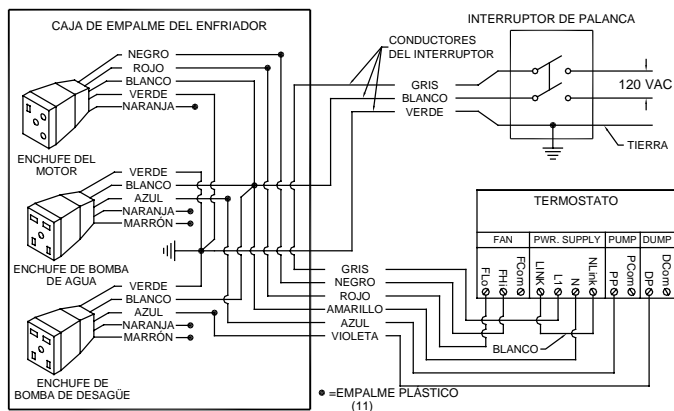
CAJA DE EMPALME DEL ENFRIADOR

NEGRO
ROJO
BLANCO
VERDE
NARANJA

ENCHUFE DEL MOTOR

VERDE
BLANCO
AZUL
NARANJA
MARRÓN

ENCHUFE DE BOMBA DE AGUA

VERDE
BLANCO
AZUL
NARANJA
MARRÓN

ENCHUFE DE BOMBA DE DESAGÜE

CONDUCTORES DEL INTERRUPTOR

INTERRUPTOR DE PALANCA

GRIS
BLANCO
VERDE

120 VAC

TIERRA

TERMOSTATO

| FAN | PWR. SUPPLY | PUMP | DUMP |
|---|---|---|---|
| FLo FHi FCom | LINK L1 N NLink | PP PCom | DP DCom |

GRIS
NEGRO
ROJO
AMARILLO
AZUL
VIOLETA

BLANCO

● =EMPALME PLÁSTICO (11)